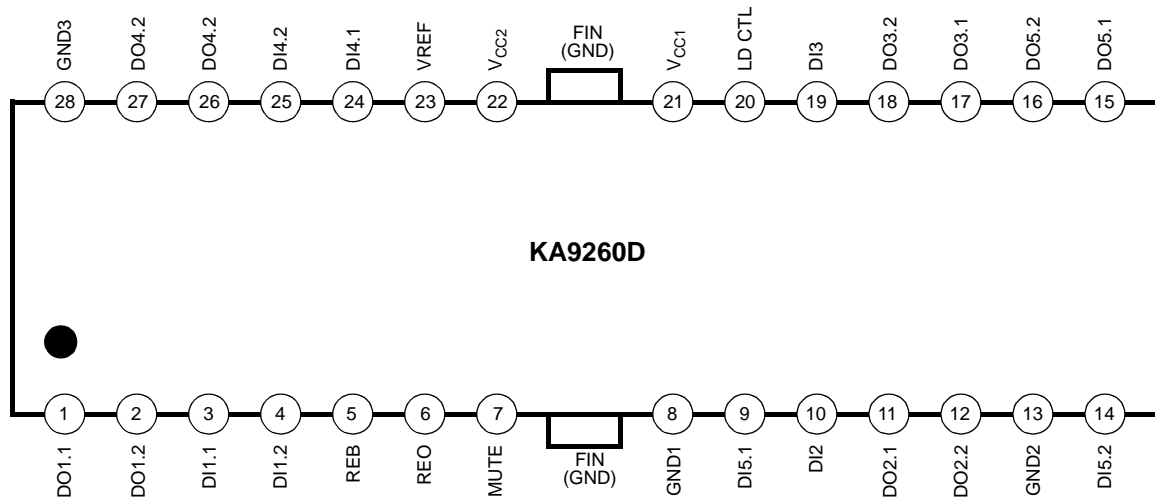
GND3
DO4.2
DO4.2
DI4.2
DI4.1
VREF
$V_{CC2}$
FIN (GND)
$V_{CC1}$
LD CTL
DI3
DO3.2
DO3.1
DO5.2
DO5.1

28 27 26 25 24 23 22 21 20 19 18 17 16 15

KA9260D

1 2 3 4 5 6 7 8 9 10 11 12 13 14

DO1.1
DO1.2
DI1.1
DI1.2
REB
REO
MUTE
FIN (GND)
GND1
DI5.1
DI2
DO2.1
DO2.2
GND2
DI5.2